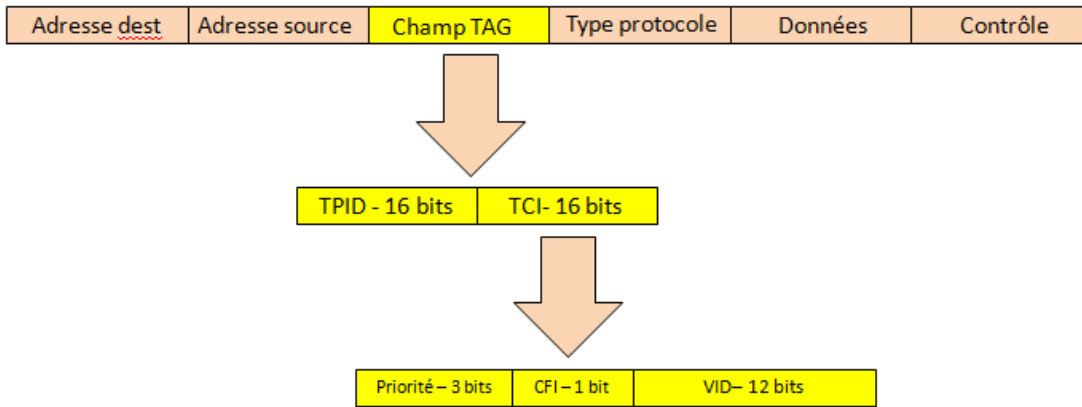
| Adresse dest | Adresse source | Champ TAG | Type protocole | Données | Contrôle |
|---|---|---|---|---|---|

| TPID - 16 bits | TCI- 16 bits |
|---|---|

| Priorité – 3 bits | CFI – 1 bit | VID– 12 bits |
|---|---|---|